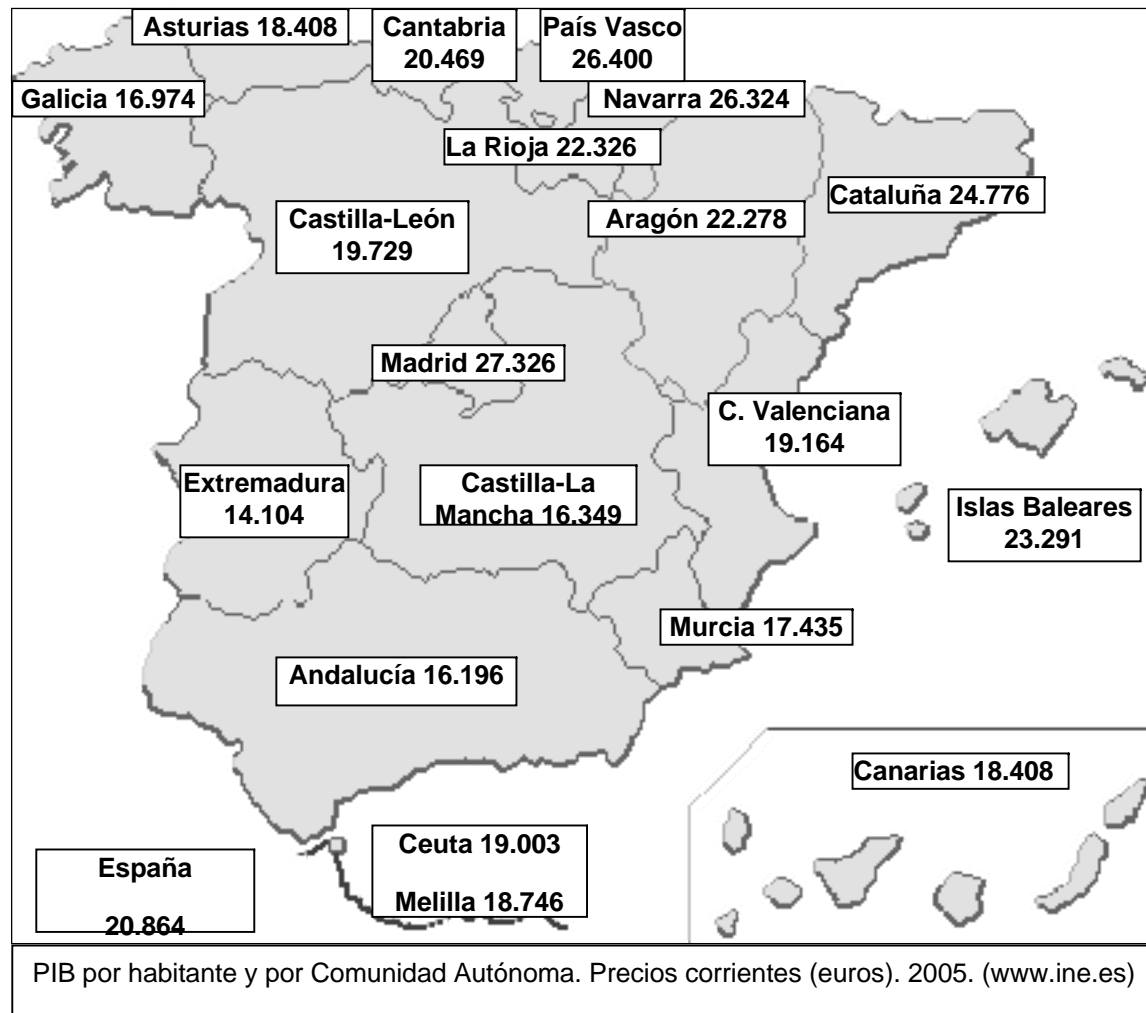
Asturias 18.408

Cantabria 20.469

País Vasco 26.400

Galicia 16.974

Navarra 26.324

La Rioja 22.326

Cataluña 24.776

Castilla-León 19.729

Aragón 22.278

Madrid 27.326

C. Valenciana 19.164

Extremadura 14.104

Castilla-La Mancha 16.349

Islas Baleares 23.291

Murcia 17.435

Andalucía 16.196

Canarias 18.408

España 20.864

Ceuta 19.003

Melilla 18.746

PIB por habitante y por Comunidad Autónoma. Precios corrientes (euros). 2005. (www.ine.es)